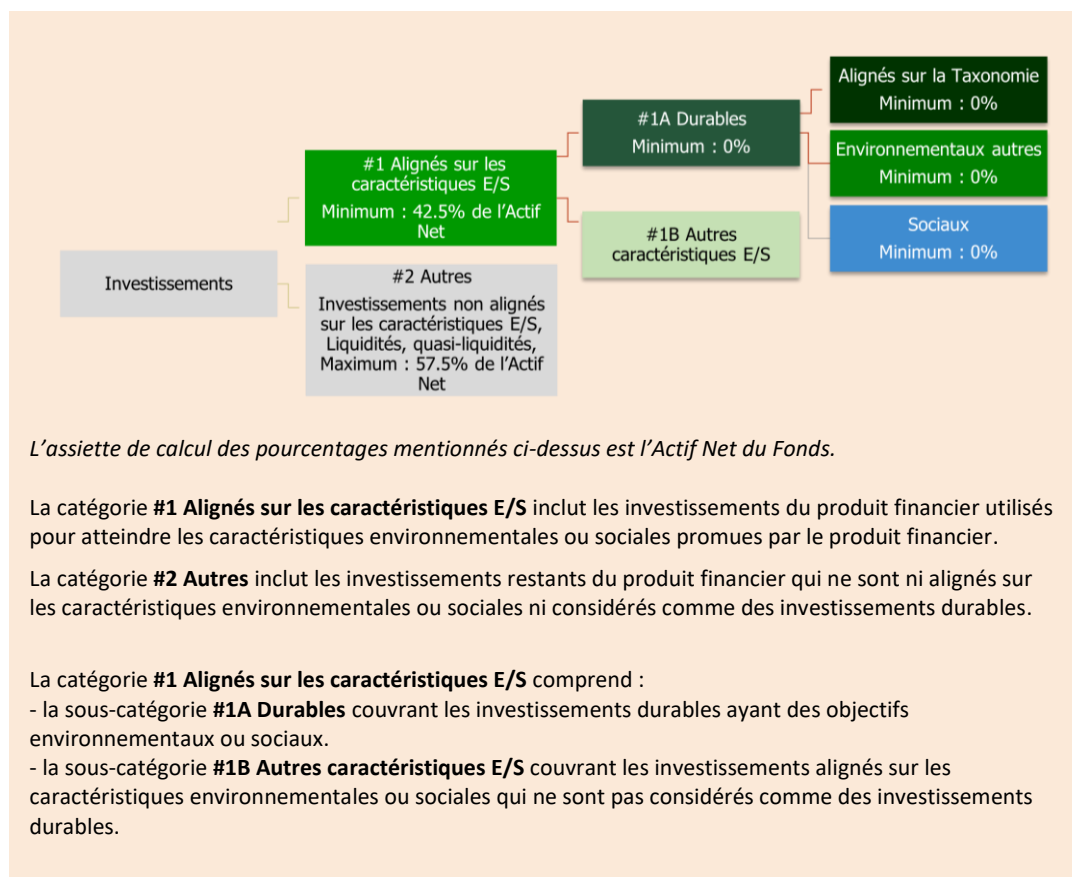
Investissements

#1 Alignés sur les caractéristiques E/S
Minimum : 42.5% de l'Actif Net

#2 Autres
Investissements non alignés sur les caractéristiques E/S, Liquidités, quasi-liquidités, Maximum : 57.5% de l'Actif Net

#1A Durables
Minimum : 0%

#1B Autres caractéristiques E/S

Alignés sur la Taxonomie
Minimum : 0%

Environnementaux autres
Minimum : 0%

Sociaux
Minimum : 0%

L'assiette de calcul des pourcentages mentionnés ci-dessus est l'Actif Net du Fonds.

La catégorie **#1 Alignés sur les caractéristiques E/S** inclut les investissements du produit financier utilisés pour atteindre les caractéristiques environnementales ou sociales promues par le produit financier.

La catégorie **#2 Autres** inclut les investissements restants du produit financier qui ne sont ni alignés sur les caractéristiques environnementales ou sociales ni considérés comme des investissements durables.

La catégorie **#1 Alignés sur les caractéristiques E/S** comprend :
- la sous-catégorie **#1A Durables** couvrant les investissements durables ayant des objectifs environnementaux ou sociaux.
- la sous-catégorie **#1B Autres caractéristiques E/S** couvrant les investissements alignés sur les caractéristiques environnementales ou sociales qui ne sont pas considérés comme des investissements durables.